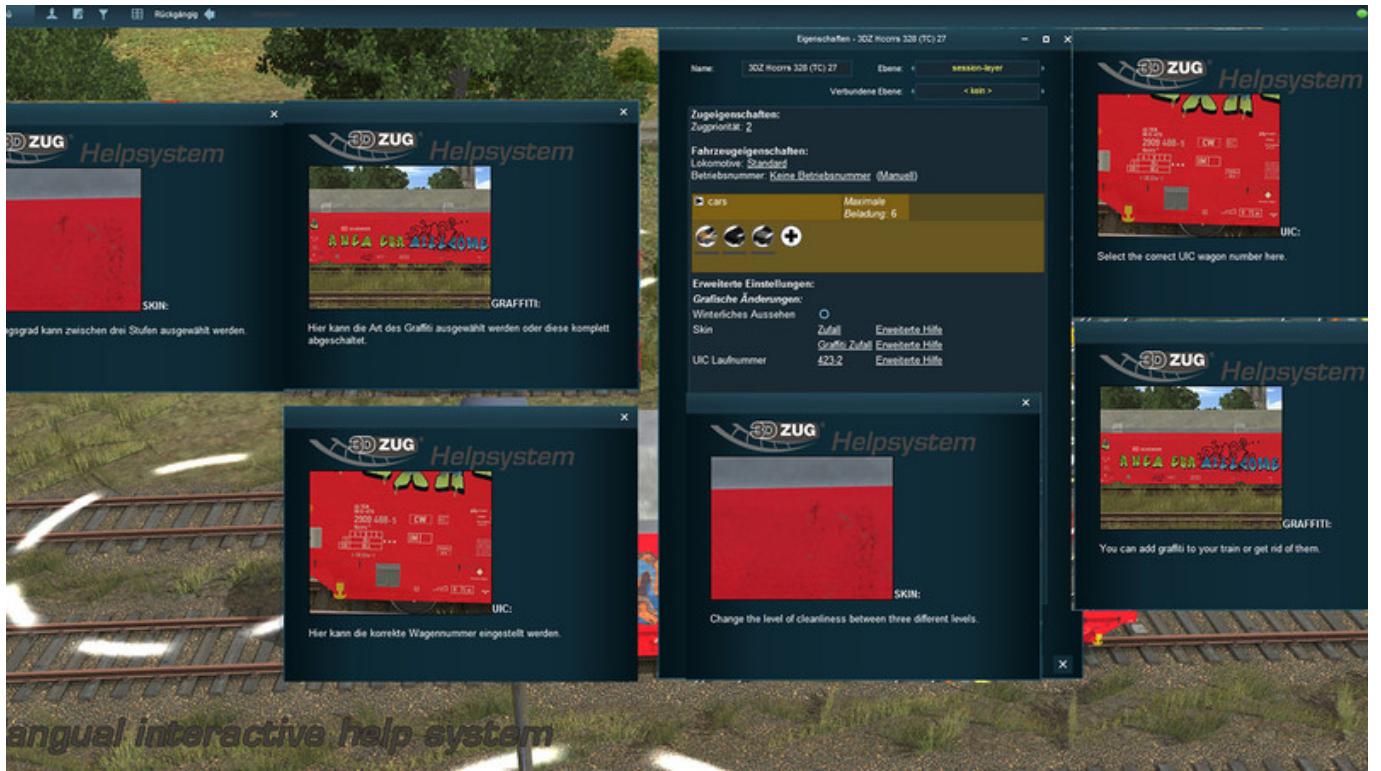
Rückgängig

3D ZUG Helpsystem

SKIN:

gsgrad kann zwischen drei Stufen ausgewählt werden.

3D ZUG Helpsystem

GRAFFITI:

Hier kann die Art des Graffiti ausgewählt werden oder diese komplett abgeschaltet.

3D ZUG Helpsystem

UIC:

Hier kann die korrekte Wagennummer eingestellt werden.

Eigenschaften - 3DZ Hccrrs 328 (TC) 27

Name: 3DZ Hccrrs 328 (TC) 27 Ebene: session-layer

Verbundene Ebene: < kein >

Zugeigenschaften:
Zugpriorität: 2

Fahrzeugeigenschaften:
Lokomotive: Standard
Betriebsnummer: Keine Betriebsnummer (Manuell)

cars Maximale Beladung: 6

Erweiterte Einstellungen:
Grafische Änderungen:
Winterliches Aussehen
Skin Zufall Erweiterte Hilfe
Graffiti Zufall Erweiterte Hilfe
UIC Laufnummer 423:2 Erweiterte Hilfe

3D ZUG Helpsystem

SKIN:

Change the level of cleanliness between three different levels.

3D ZUG Helpsystem

UIC:

Select the correct UIC wagon number here.

3D ZUG Helpsystem

GRAFFITI:

You can add graffiti to your train or get rid of them.

angual interactive help system